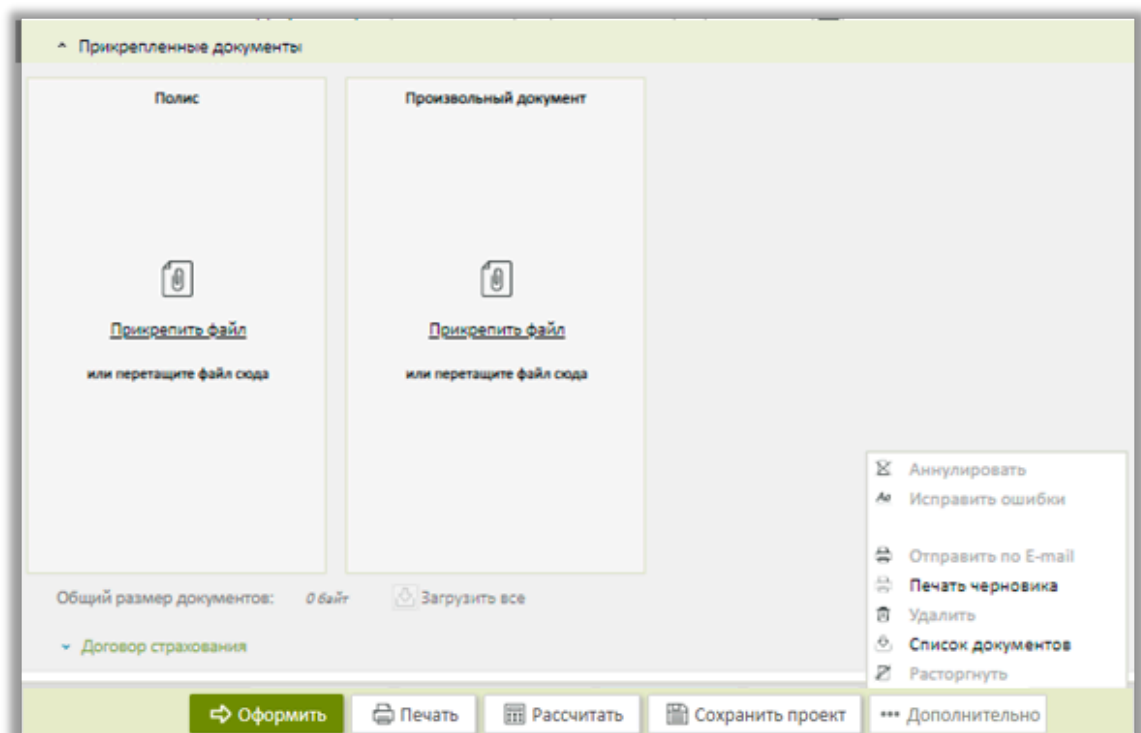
^ Прикрепленные документы

Полис

Прикрепить файл

или перетащите файл сюда

Произвольный документ

Прикрепить файл

или перетащите файл сюда

Общий размер документов: 0 байт

Загрузить все

Договор страхования

Аннулировать
Исправить ошибки

Отправить по E-mail
Печать черновика
Удалить
Список документов
Расторгнуть

Оформить
Печать
Рассчитать
Сохранить проект
••• Дополнительно